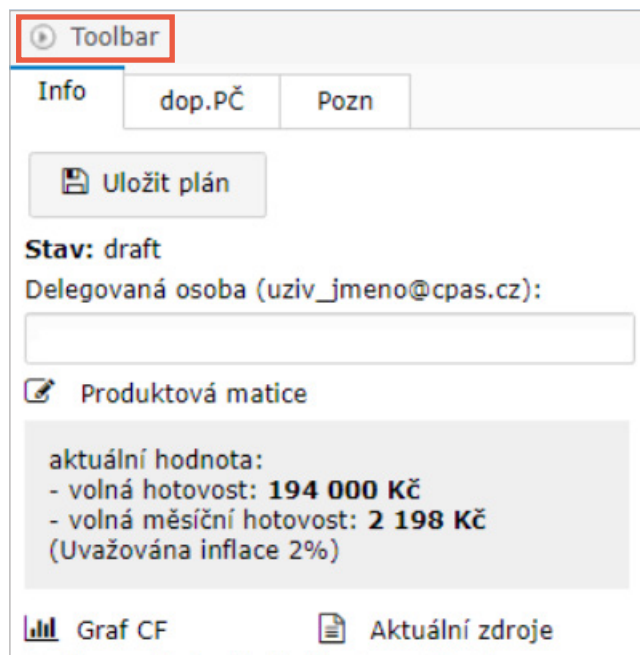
Toolbar

Info | dop.PČ | Pozn

Uložit plán

**Stav:** draft

Delegovaná osoba (uziv_jmeno@cpas.cz):

Produktová matice

aktuální hodnota:
- volná hotovost: **194 000 Kč**
- volná měsíční hotovost: **2 198 Kč**
(Uvažována inflace 2%)

Graf CF

Aktuální zdroje